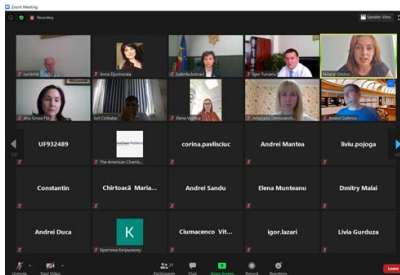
Zoom Meeting

Recording

Speaker View

Iurii Bivol

Anna Djurikovska

Iulia Rusnac

Igor Turcanu

Tatiana Utonov

Irina Sirusa

Iuri Ciubotka

Elena Vigin

Anastasia Ceremenchi

UF932489

The American Chamb...

corina.pavlisciuc

Andrei Mantea

liviu.pojoga

Constantin

Chirtoacă Maria...

Andrei Sandu

Elena Munteanu

Dmitry Malai

Andrei Duca

Kpesnova Empowers

Ciumacenco Vit...

igor.lazari

Livia Gurduza

Unmute

Start Video

Participants

Chat

Share Screen

Record

Reactions

Leave